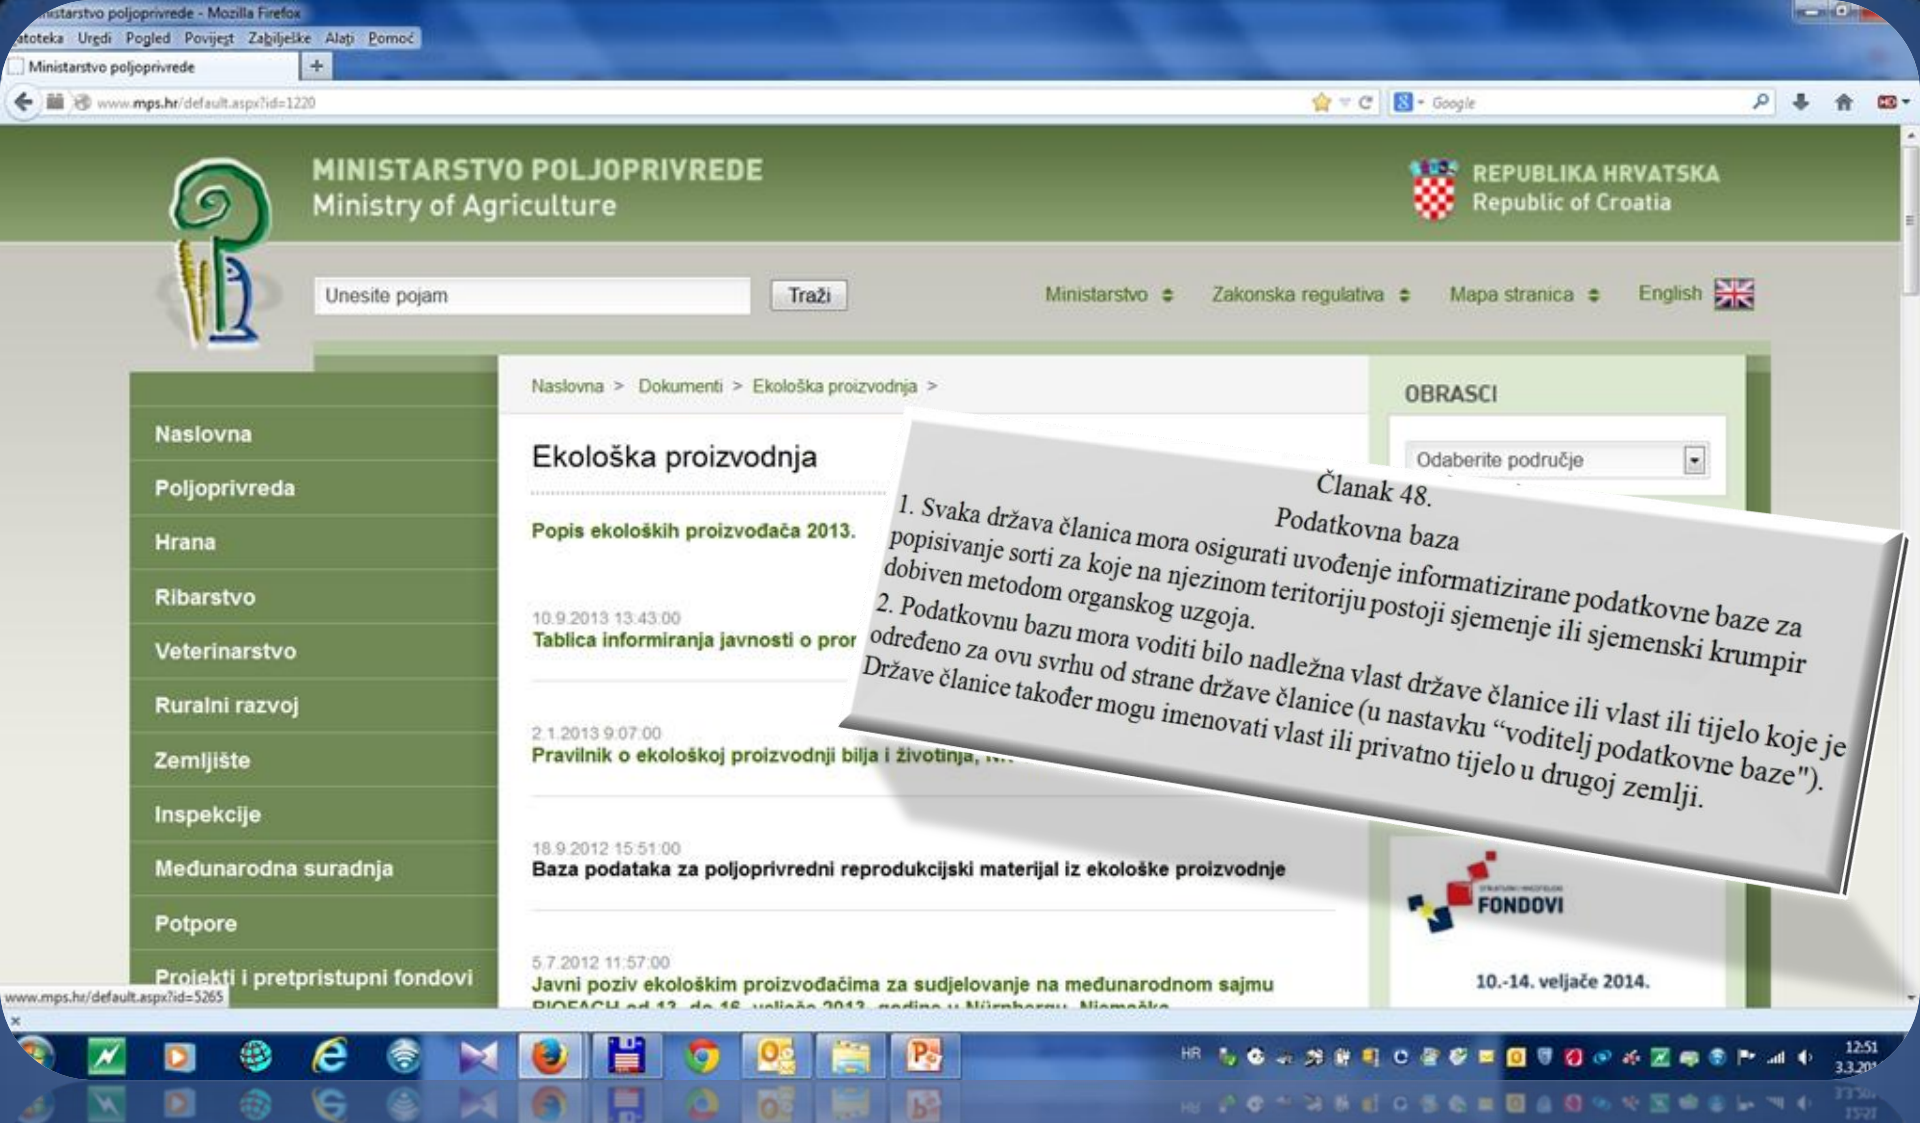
nistarstvo poljoprivrede - Mozilla Firefox
atoteka Uredi Pogled Povijest Zabilješke Alati Pomoć
Ministarstvo poljoprivrede +
www.mps.hr/default.aspx?id=1220
Google

MINISTARSTVO POLJOPRIVREDE
Ministry of Agriculture
REPUBLIKA HRVATSKA
Republic of Croatia

Unesite pojam Traži
Ministarstvo Zakonska regulativa Mapa stranica English

Naslovna
Poljoprivreda
Hrana
Ribarstvo
Veterinarstvo
Ruralni razvoj
Zemljište
Inspekcije
Međunarodna suradnja
Potpore
Projekti i pretpristupni fondovi

Naslovna > Dokumenti > Ekološka proizvodnja >

Ekološka proizvodnja

Popis ekoloških proizvođača 2013.

10.9.2013 13:43:00
Tablica informiranja javnosti o pror

2.1.2013 9:07:00
Pravilnik o ekološkoj proizvodnji bilja i životinja, ...

18.9.2012 15:51:00
Baza podataka za poljoprivredni reprodukcijski materijal iz ekološke proizvodnje

5.7.2012 11:57:00
Javni poziv ekološkim proizvođačima za sudjelovanje na međunarodnom sajmu BIOFACH od 12. do 16. veljače 2013. godine u Nürnbergu, Njemačka

OBRASCI
Odaberite područje

FONDOVI
10.-14. veljače 2014.

Članak 48.
Podatkovna baza
1. Svaka država članica mora osigurati uvođenje informatizirane podatkovne baze za popisivanje sorti za koje na njezinom teritoriju postoji sjemenje ili sjemenski krumpir dobiven metodom organskog uzgoja.
2. Podatkovnu bazu mora voditi bilo nadležna vlast države članice ili vlast ili tijelo koje je određeno za ovu svrhu od strane države članice (u nastavku “voditelj podatkovne baze”). Države članice također mogu imenovati vlast ili privatno tijelo u drugoj zemlji.

www.mps.hr/default.aspx?id=5265
HR 12:51 3.3.201